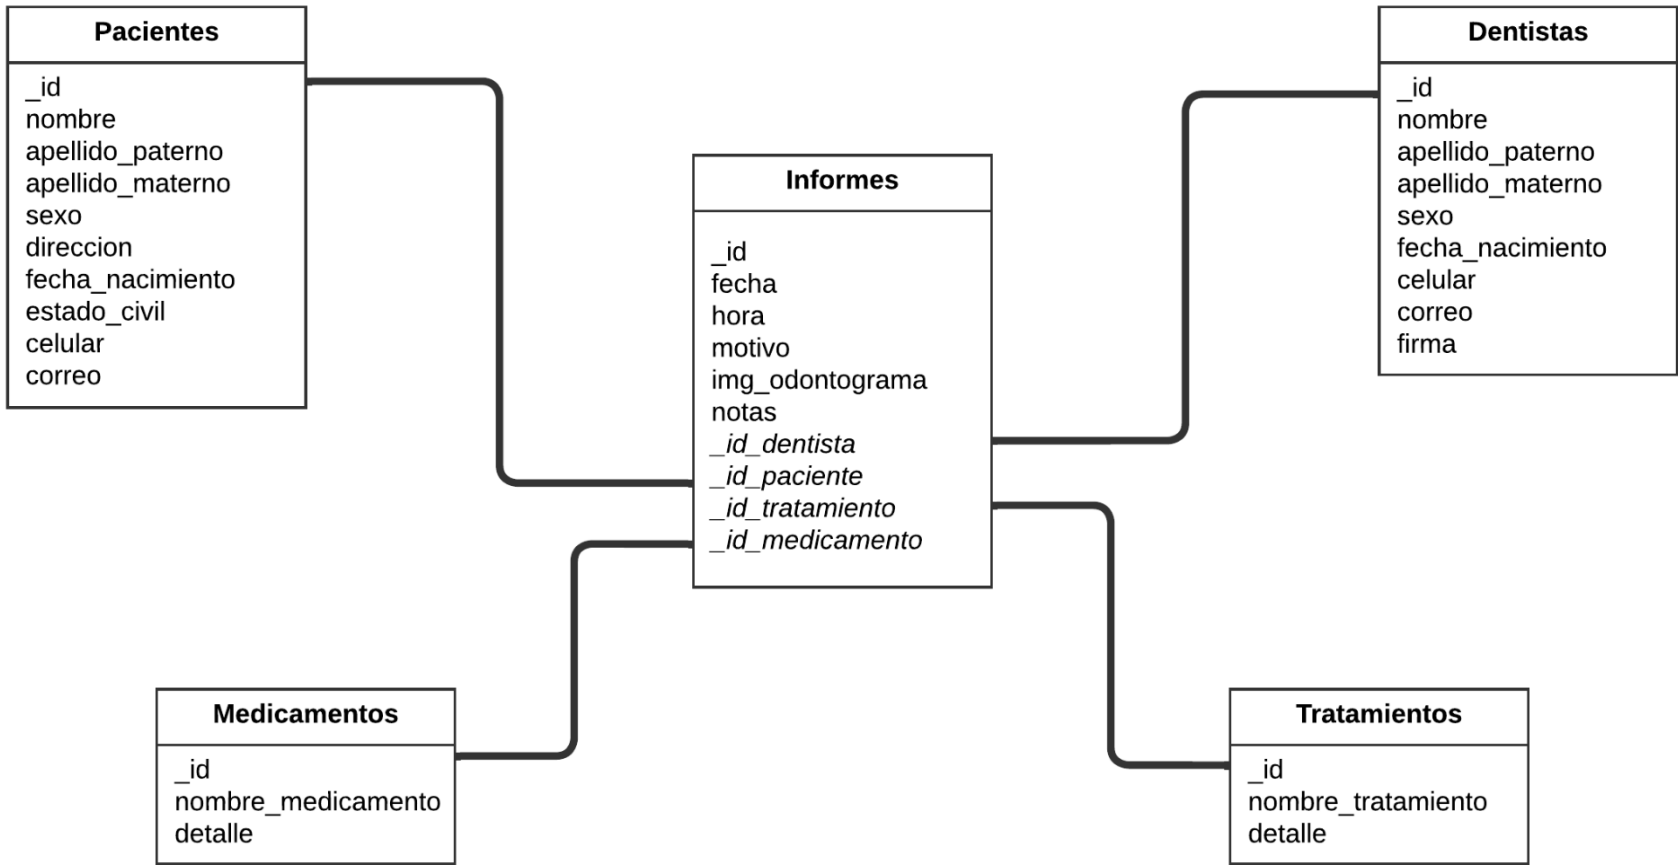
Pacientes

_id
nombre
apellido_paterno
apellido_materno
sexo
direccion
fecha_nacimiento
estado_civil
celular
correo

Dentistas

_id
nombre
apellido_paterno
apellido_materno
sexo
fecha_nacimiento
celular
correo
firma

Informes

_id
fecha
hora
motivo
img_odontograma
notas
_id_dentista
_id_paciente
_id_tratamiento
_id_medicamento

Medicamentos

_id
nombre_medicamento
detalle

Tratamientos

_id
nombre_tratamiento
detalle